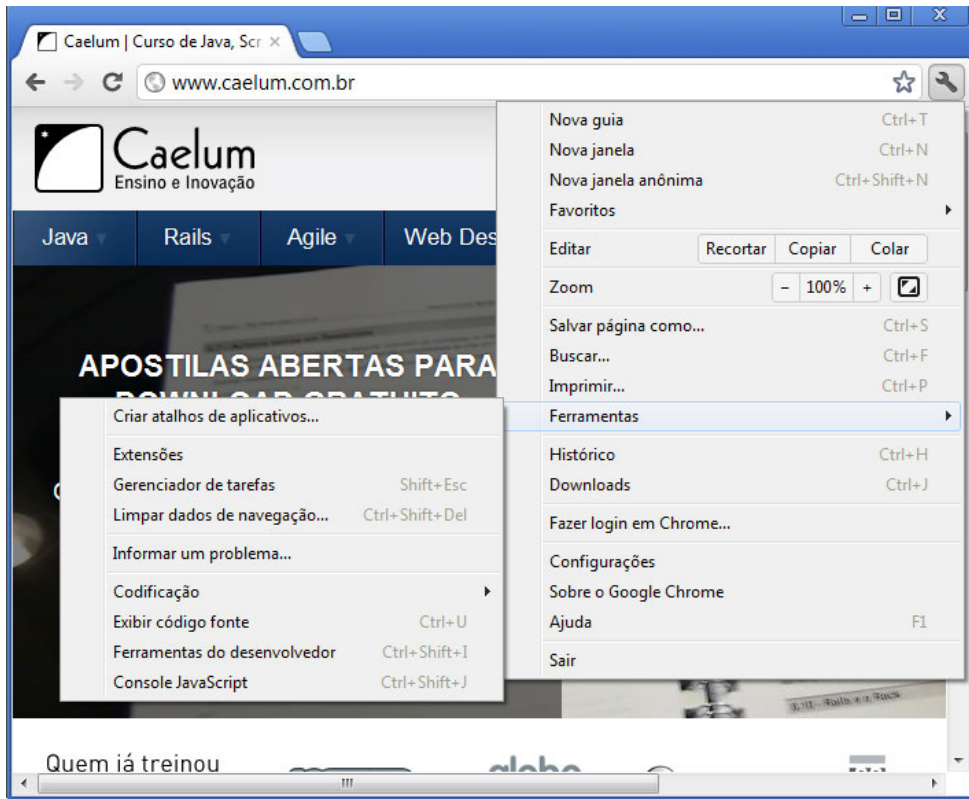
Caelum | Curso de Java, Scr ×

www.caelum.com.br

Caelum
Ensino e Inovação

Java Rails Agile Web Des

APOSTILAS ABERTAS PARA
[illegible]

Nova guia Ctrl+T
Nova janela Ctrl+N
Nova janela anônima Ctrl+Shift+N
Favoritos
Editar Recortar Copiar Colar
Zoom − 100% +
Salvar página como... Ctrl+S
Buscar... Ctrl+F
Imprimir... Ctrl+P
Ferramentas
Histórico Ctrl+H
Downloads Ctrl+J
Fazer login em Chrome...
Configurações
Sobre o Google Chrome
Ajuda F1
Sair

Criar atalhos de aplicativos...
Extensões
Gerenciador de tarefas Shift+Esc
Limpar dados de navegação... Ctrl+Shift+Del
Informar um problema...
Codificação
Exibir código fonte Ctrl+U
Ferramentas do desenvolvedor Ctrl+Shift+I
Console JavaScript Ctrl+Shift+J

Quem já treinou